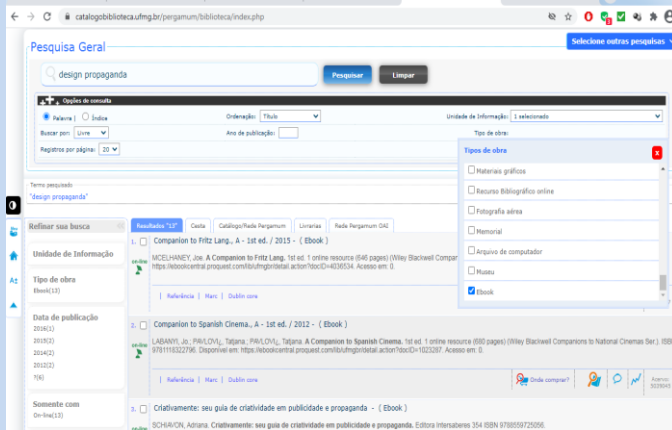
catalogobiblioteca.ufmg.br/pergamum/biblioteca/index.php

Pesquisa Geral

Selecione outras pesquisas

design propaganda

Pesquisar

Limpar

Opções de consulta

Palavra | Índice

Ordenação: Título

Unidade de Informação: 1 selecionado

Buscar por: Livre

Ano de publicação:

Tipo de obra:

Registros por página: 20

Tipos de obra

x

Materiais gráficos

Recurso Bibliográfico online

Fotografia aérea

Memorial

Arquivo de computador

Museu

Ebook

Termo pesquisado:
"design propaganda"

Refinar sua busca

Unidade de Informação

Tipo de obra
Ebook(13)

Data de publicação
2016(1)
2015(2)
2014(2)
2012(2)
?(6)

Somente com
On-line(13)

Resultados "13"

Cesta

Catálogo/Rede Pergamum

Livrarias

Rede Pergamum OAI

1. Companion to Fritz Lang., A - 1st ed. / 2015 - ( Ebook )

on-line

MCELHANEY, Joe. A Companion to Fritz Lang. 1st ed. 1 online resource (646 pages) (Wiley Blackwell Compan https://ebookcentral.proquest.com/lib/ufmgbr/detail.action?docID=4036534. Acesso em: 0.

Referência | Marc | Dublin core

2. Companion to Spanish Cinema., A - 1st ed. / 2012 - ( Ebook )

on-line

LABANYI, Jo ; PAVLOVIĆ, Tatjana ; PAVLOVIĆ, Tatjana. A Companion to Spanish Cinema. 1st ed. 1 online resource (680 pages) (Wiley Blackwell Companions to National Cinemas Ser.). ISBN 9781118322796. Disponível em: https://ebookcentral.proquest.com/lib/ufmgbr/detail.action?docID=1023287. Acesso em: 0.

Referência | Marc | Dublin core

Onde comprar?

Acervo: 3039043

3. Criativamente: seu guia de criatividade em publicidade e propaganda - ( Ebook )

SCHIAVON, Adriana. Criativamente: seu guia de criatividade em publicidade e propaganda. Editora Intersaberes 354 ISBN 9788559725056.